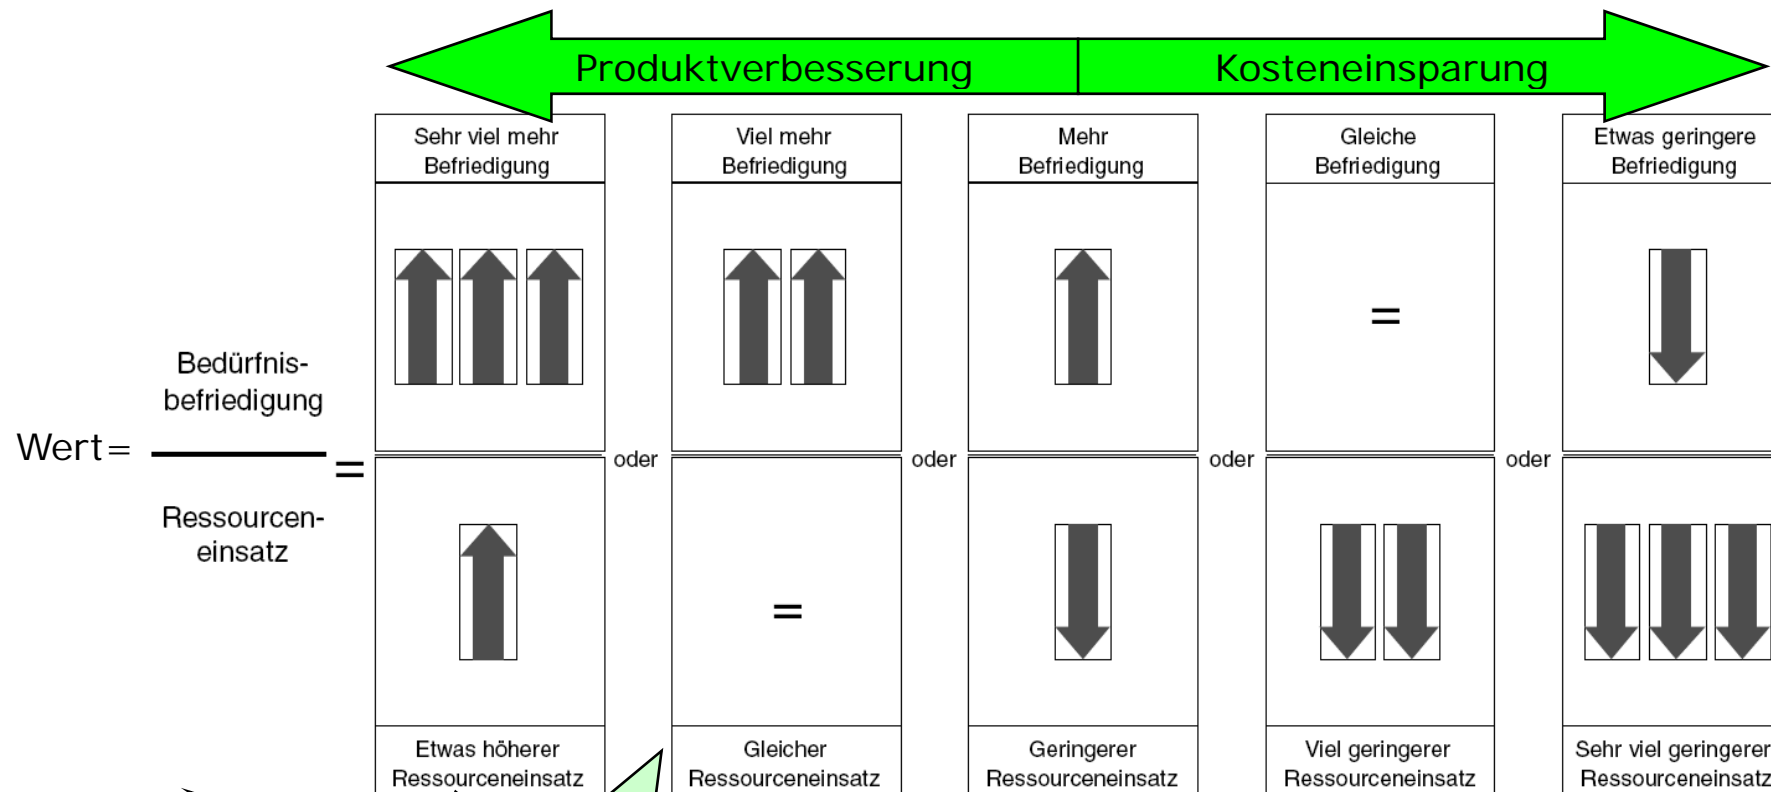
Produktverbesserung

Kosteneinsparung

Wert = $\frac{\text{Bedürfnisbefriedigung}}{\text{Ressourceneinsatz}}$ =

| Sehr viel mehr Befriedigung | | Viel mehr Befriedigung | | Mehr Befriedigung | | Gleiche Befriedigung | | Etwas geringere Befriedigung |
|---|---|---|---|---|---|---|---|---|
| | oder | | oder | = | oder | = | oder | |
| | | = | | | | | | |
| Etwas höherer Ressourceneinsatz | | Gleicher Ressourceneinsatz | | Geringerer Ressourceneinsatz | | Viel geringerer Ressourceneinsatz | | Sehr viel geringerer Ressourceneinsatz |